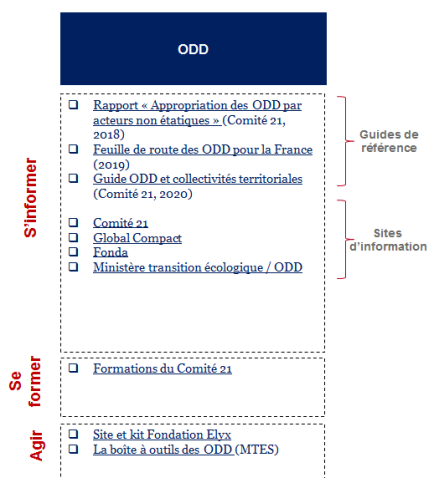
ODD

S'informer

❑ Rapport « Appropriation des ODD par acteurs non étatiques » (Comité 21, 2018)
❑ Feuille de route des ODD pour la France (2019)
❑ Guide ODD et collectivités territoriales (Comité 21, 2020)

Guides de référence

❑ Comité 21
❑ Global Compact
❑ Fonda
❑ Ministère transition écologique / ODD

Sites d'information

Se former

❑ Formations du Comité 21

Agir

❑ Site et kit Fondation Elyx
❑ La boîte à outils des ODD (MTES)